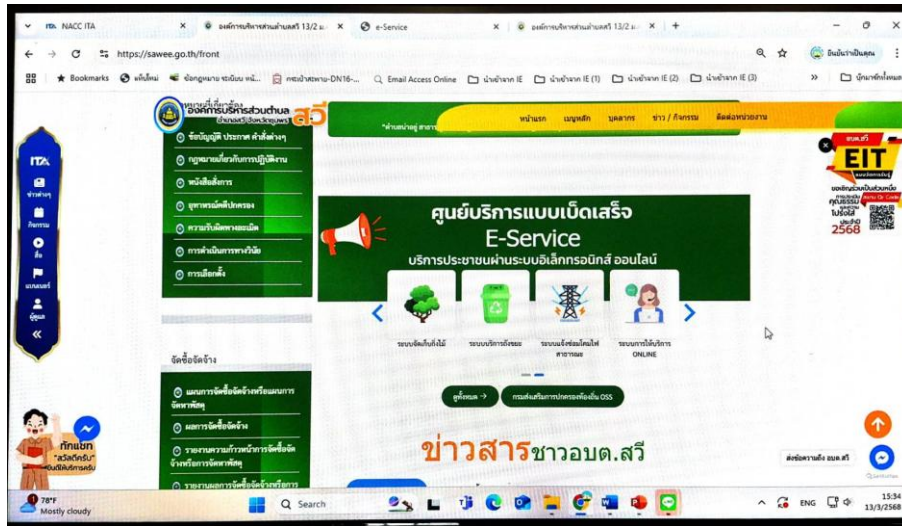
NACC ITA
องค์การบริหารส่วนตำบลสวี 13/2 ม.
e-Service
องค์การบริหารส่วนตำบลสวี 13/2 ม.
https://sawee.go.th/front
ยินดีรับเป็นคุณ
Bookmarks
แท็บใหม่
ข้อกฎหมาย ระเบียบ หน้...
กรมบัญชีกลาง-DN16-...
Email Access Online
นำเข้าจาก IE
นำเข้าจาก IE (1)
นำเข้าจาก IE (2)
นำเข้าจาก IE (3)
บุ๊กมาร์กทั้งหมด
องค์การบริหารส่วนตำบลสวี
อำเภอสวี จังหวัดชุมพร
สวี
หน้าแรก
เมนูหลัก
บุคลากร
ข่าว / กิจกรรม
ติดต่อหน่วยงาน
ITA
ข่าวต่างๆ
กิจกรรม
ยื่น
แบบแบบฟอร์ม
ผู้ดูแล
ข้อบัญญัติ ประกาศ คำสั่งต่างๆ
กฎหมายที่เกี่ยวกับการปฏิบัติงาน
หนังสือสั่งการ
ยุทธศาสตร์ชาติปกครอง
ความรับผิดทางละเมิด
การดำเนินการทางวินัย
การเลือกตั้ง
ศูนย์บริการแบบเบ็ดเสร็จ
E-Service
บริการประชาชนผ่านระบบอิเล็กทรอนิกส์ ออนไลน์
ระบบขอตัดกิ่งไม้
ระบบบริการถังขยะ
ระบบแจ้งซ่อมไฟฟ้าสาธารณะ
ระบบการให้บริการ ONLINE
ดูทั้งหมด →
กรมส่งเสริมการปกครองท้องถิ่น OSS
จัดซื้อจัดจ้าง
แผนการจัดซื้อจัดจ้างหรือแผนการจัดหาพัสดุ
ผลการจัดซื้อจัดจ้าง
รายงานความก้าวหน้าการจัดซื้อจัดจ้างหรือการจัดหาพัสดุ
รายงานผลการจัดซื้อจัดจ้าง
ทักแชท
"สวัสดีครับ"
ยินดีให้บริการครับ
ข่าวสารชาวอบต.สวี
อบต.สวี
EIT
ขอเชิญร่วมเป็นส่วนหนึ่ง
2568
ส่งข้อความถึง อบต.สวี
78°F
Mostly cloudy
Search
ENG
15:34
13/3/2568